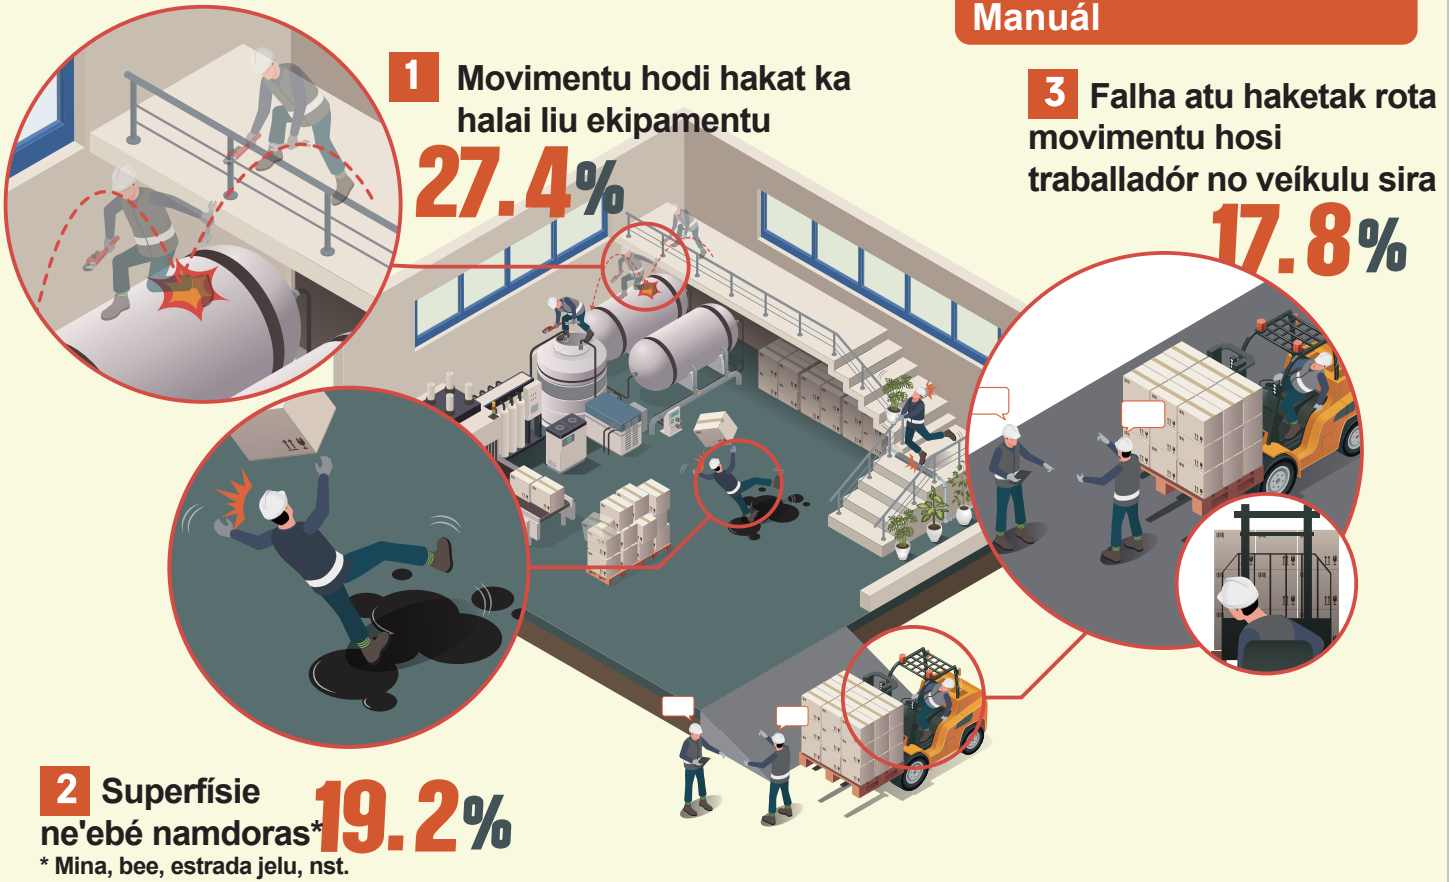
Manuál

1 Movimentu hodi hakat ka halai liu ekipamentu
27.4%

3 Falha atu haketak rota movimentu hosi traballadór no veíkulu sira
17.8%

2 Superfísie ne'ebé namdoras*
19.2%
* Mina, bee, estrada jelu, nst.